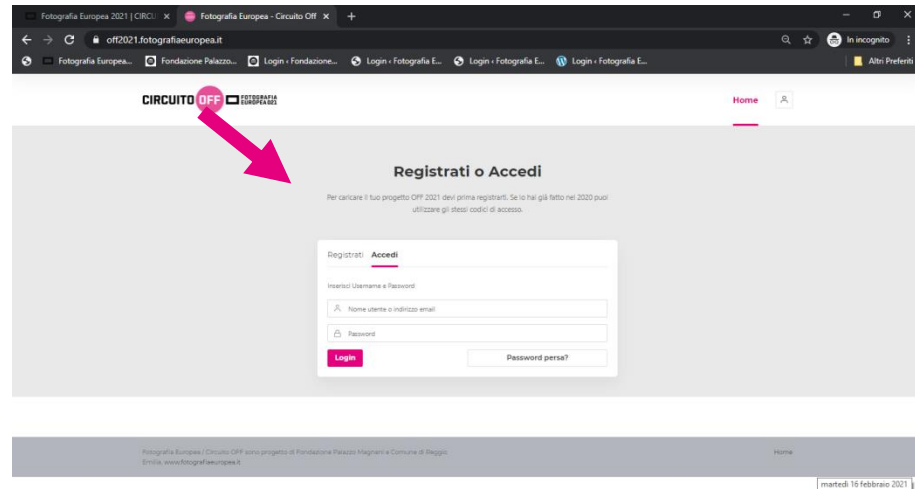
Fotografia Europea 2021 | CIRCU ×
Fotografia Europea - Circuito Off ×
+
off2021.fotografiaeuropea.it
In incognito
Fotografia Europea... Fondazione Palazzo... Login ‹ Fondazione... Login ‹ Fotografia E... Login ‹ Fotografia E... Login ‹ Fotografia E...
Altri Preferiti

CIRCUITO OFF FOTOGRAFIA EUROPEA 2021
Home

Registrati o Accedi

Per caricare il tuo progetto OFF 2021 devi prima registrarti. Se lo hai già fatto nel 2020 puoi utilizzare gli stessi codici di accesso.

Registrati Accedi

Inserisci Username e Password

Nome utente o indirizzo email

Password

Login
Password persa?

Fotografia Europea / Circuito OFF sono progetto di Fondazione Palazzo Magnani e Comune di Reggio Emilia. www.fotografiaeuropea.it
Home

martedì 16 febbraio 2021